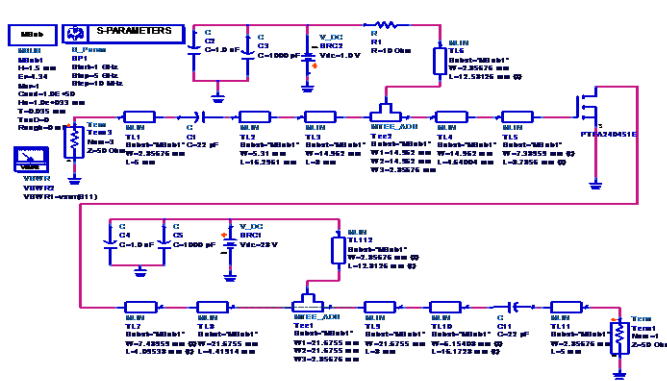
MSub

S-PARAMETERS

MSUB
MSub1
H=1.5 mm
Er=4.34
Mur=1
Cond=1.0E+50
Hu=1.0e+033 mm
T=0.035 mm
TanD=0
Rough=0 mm

S_Param
SP1
Start=1 GHz
Stop=5 GHz
Step=10 MHz

C
C2
C=1.0 uF

C
C3
C=1000 pF

V_DC
SRC2
Vdc=1.0 V

R
R1
R=10 Ohm

MLIN
TL6
Subst="MSub1"
W=2.35676 mm
L=12.53126 mm

Term
Term3
Num=3
Z=50 Ohm

MLIN
TL1
Subst="MSub1"
W=2.35676 mm
L=5 mm

C
C1
C=22 pF

MLIN
TL2
Subst="MSub1"
W=5.31 mm
L=16.2951 mm

MLIN
TL3
Subst="MSub1"
W=14.952 mm
L=3 mm

MTEE_ADS
Tee2
Subst="MSub1"
W1=14.952 mm
W2=14.952 mm
W3=2.35676 mm

MLIN
TL4
Subst="MSub1"
W=14.952 mm
L=4.64004 mm

MLIN
TL5
Subst="MSub1"
W=2.33953 mm
L=2.7356 mm

PTFA240451E

VSWR
VSWR2
VSWR1=vswr(S11)

C
C4
C=1.0 uF

C
C5
C=1000 pF

V_DC
SRC1
Vdc=28 V

MLIN
TL12
Subst="MSub1"
W=2.35676 mm
L=12.3126 mm

MLIN
TL7
Subst="MSub1"
W=2.42853 mm
L=1.09533 mm

MLIN
TL8
Subst="MSub1"
W=21.6755 mm
L=4.41914 mm

MTEE_ADS
Tee1
Subst="MSub1"
W1=21.6755 mm
W2=21.6755 mm
W3=2.35676 mm

MLIN
TL9
Subst="MSub1"
W=21.6755 mm
L=3 mm

MLIN
TL10
Subst="MSub1"
W=6.15403 mm
L=16.1723 mm

C
C11
C=22 pF

MLIN
TL11
Subst="MSub1"
W=2.35676 mm
L=5 mm

Term
Term1
Num=1
Z=50 Ohm